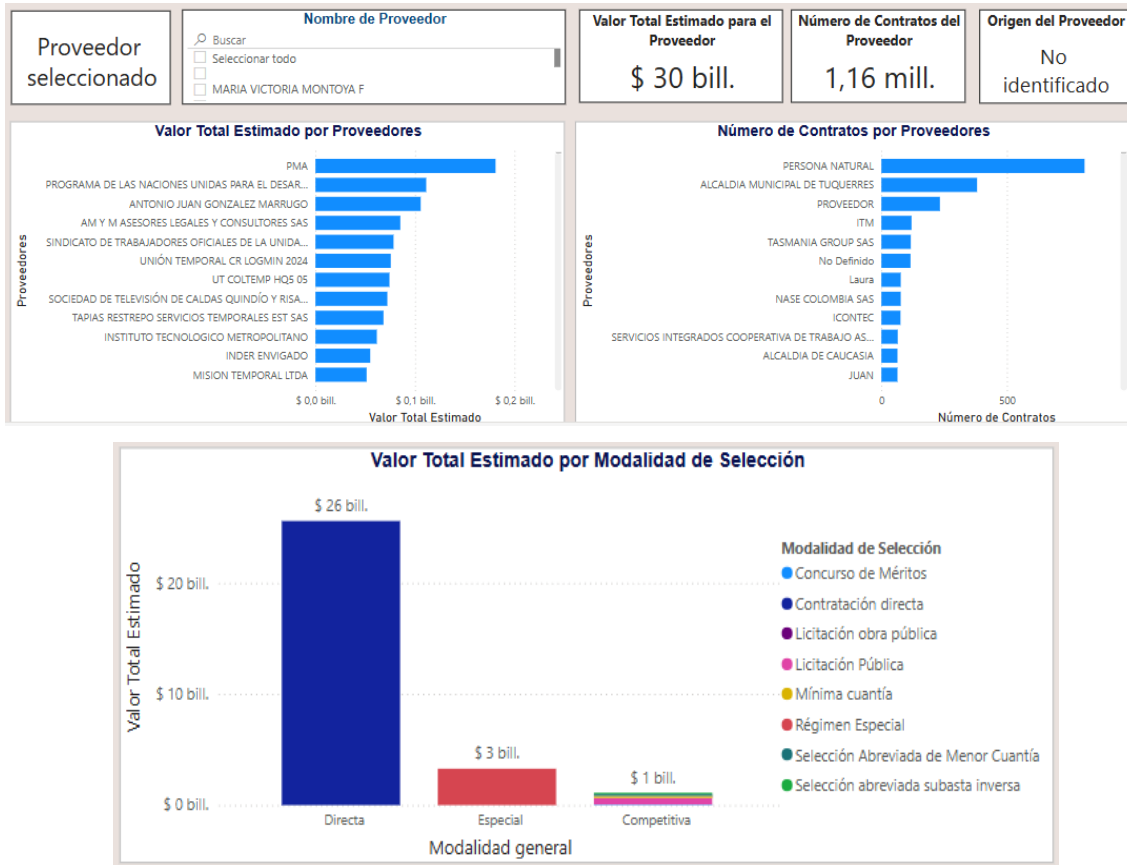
Proveedor seleccionado

Nombre de Proveedor
Buscar
Seleccionar todo

MARIA VICTORIA MONTOYA F

Valor Total Estimado para el Proveedor
$ 30 bill.

Número de Contratos del Proveedor
1,16 mill.

Origen del Proveedor
No identificado

Valor Total Estimado por Proveedores
Proveedores
PMA
PROGRAMA DE LAS NACIONES UNIDAS PARA EL DESAR...
ANTONIO JUAN GONZALEZ MARRUGO
AM Y M ASESORES LEGALES Y CONSULTORES SAS
SINDICATO DE TRABAJADORES OFICIALES DE LA UNIDA...
UNIÓN TEMPORAL CR LOGMIN 2024
UT COLTEMP HQ5 05
SOCIEDAD DE TELEVISIÓN DE CALDAS QUINDÍO Y RISA...
TAPIAS RESTREPO SERVICIOS TEMPORALES EST SAS
INSTITUTO TECNOLOGICO METROPOLITANO
INDER ENVIGADO
MISION TEMPORAL LTDA
$ 0,0 bill.
$ 0,1 bill.
$ 0,2 bill.
Valor Total Estimado

Número de Contratos por Proveedores
Proveedores
PERSONA NATURAL
ALCALDIA MUNICIPAL DE TUQUERRES
PROVEEDOR
ITM
TASMANIA GROUP SAS
No Definido
Laura
NASE COLOMBIA SAS
ICONTEC
SERVICIOS INTEGRADOS COOPERATIVA DE TRABAJO AS...
ALCALDIA DE CAUCASIA
JUAN
0
500
Número de Contratos

Valor Total Estimado por Modalidad de Selección
Valor Total Estimado
$ 20 bill.
$ 10 bill.
$ 0 bill.
$ 26 bill.
$ 3 bill.
$ 1 bill.
Directa
Especial
Competitiva
Modalidad general

Modalidad de Selección
Concurso de Méritos
Contratación directa
Licitación obra pública
Licitación Pública
Mínima cuantía
Régimen Especial
Selección Abreviada de Menor Cuantía
Selección abreviada subasta inversa